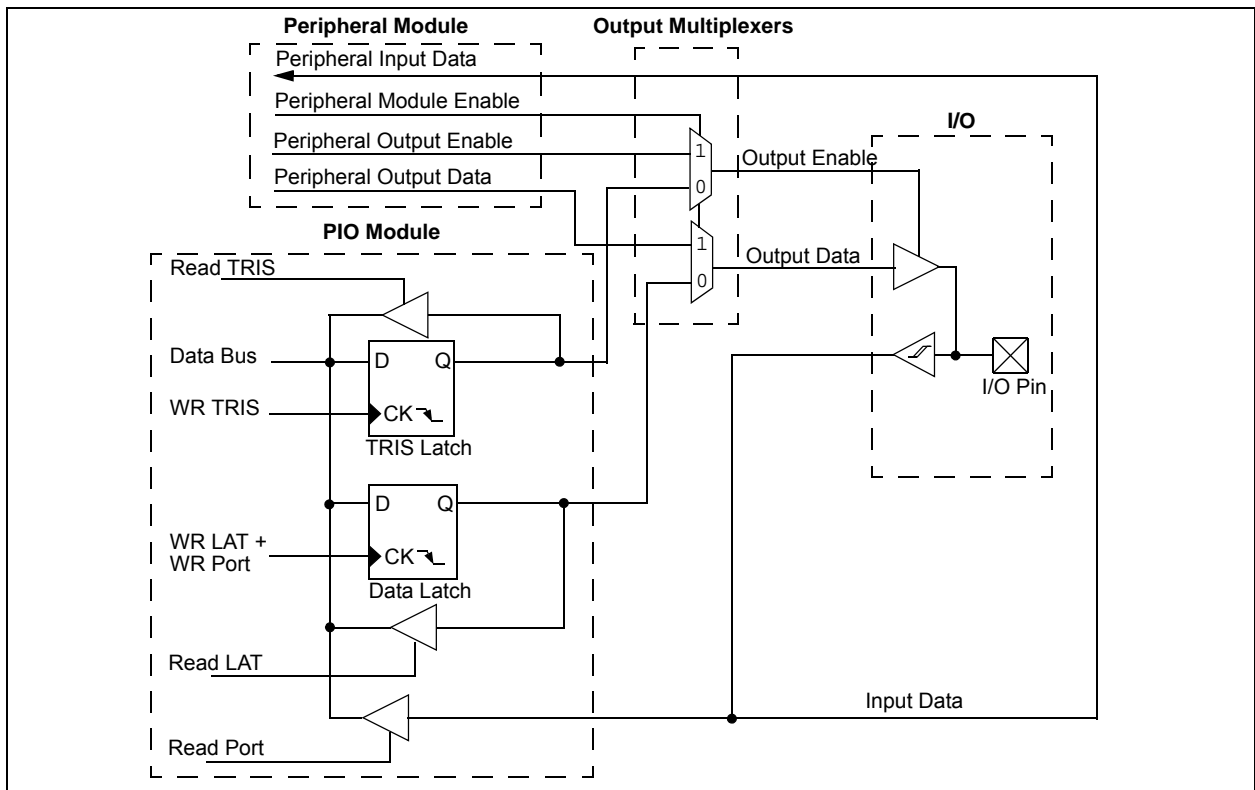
Peripheral Module

Output Multiplexers

Peripheral Input Data

Peripheral Module Enable

Peripheral Output Enable

Peripheral Output Data

I/O

1

0

Output Enable

1

0

Output Data

PIO Module

Read TRIS

Data Bus

D

Q

WR TRIS

CK

TRIS Latch

I/O Pin

D

Q

WR LAT +
WR Port

CK

Data Latch

Read LAT

Input Data

Read Port